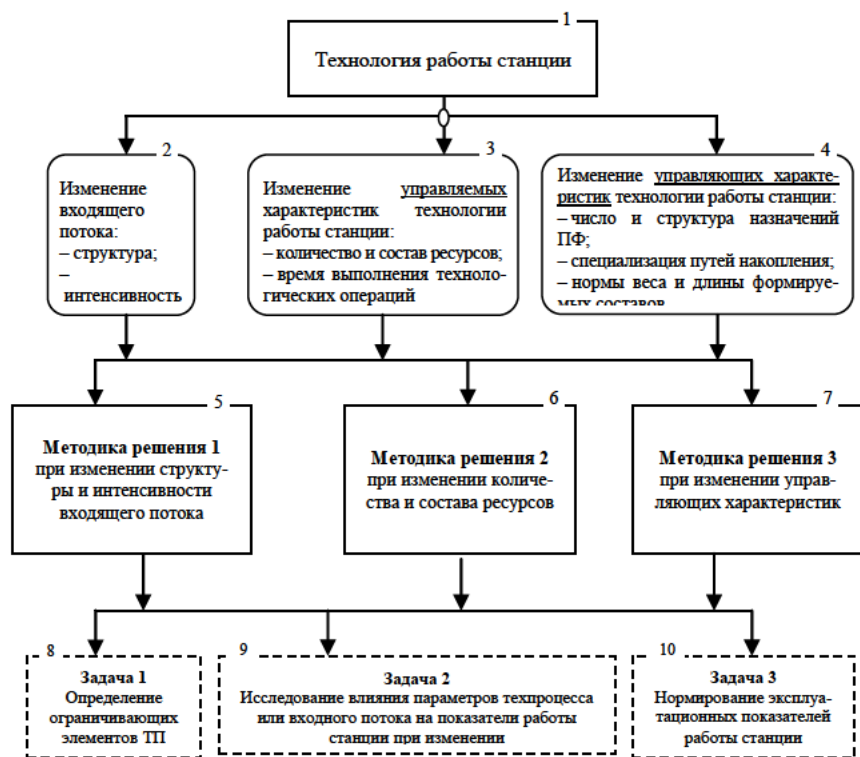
1

Технология работы станции

2

Изменение входящего потока:
– структура;
– интенсивность

3

Изменение управляемых характеристик технологии работы станции:
– количество и состав ресурсов;
– время выполнения технологических операций

4

Изменение управляющих характеристик технологии работы станции:
– число и структура назначений ПФ;
– специализация путей накопления;
– нормы веса и длины формируемых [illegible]

5

Методика решения 1
при изменении структуры и интенсивности входящего потока

6

Методика решения 2
при изменении количества и состава ресурсов

7

Методика решения 3
при изменении управляющих характеристик

8

Задача 1
Определение ограничивающих элементов ТП

9

Задача 2
Исследование влияния параметров техпроцесса или входного потока на показатели работы станции при изменении

10

Задача 3
Нормирование эксплуатационных показателей работы станции